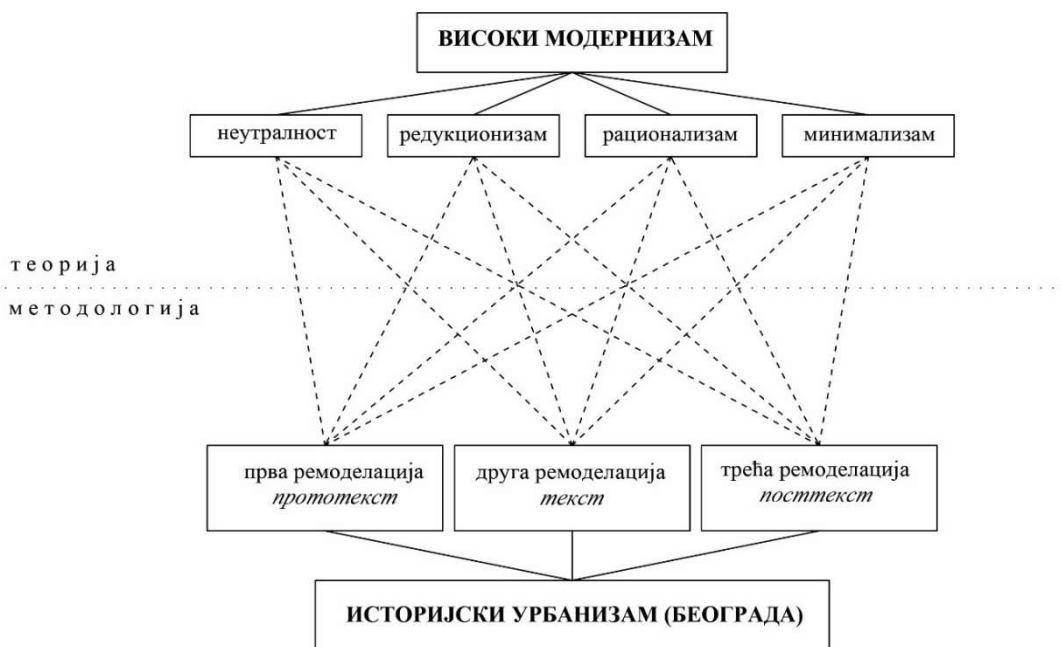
ВИСОКИ МОДЕРНИЗАМ

неутралност

редукционизам

рационализам

минимализам

теорија

методологија

прва ремоделација
*прототекст*

друга ремоделација
*текст*

трећа ремоделација
*посттекст*

ИСТОРИЈСКИ УРБАНИЗАМ (БЕОГРАДА)